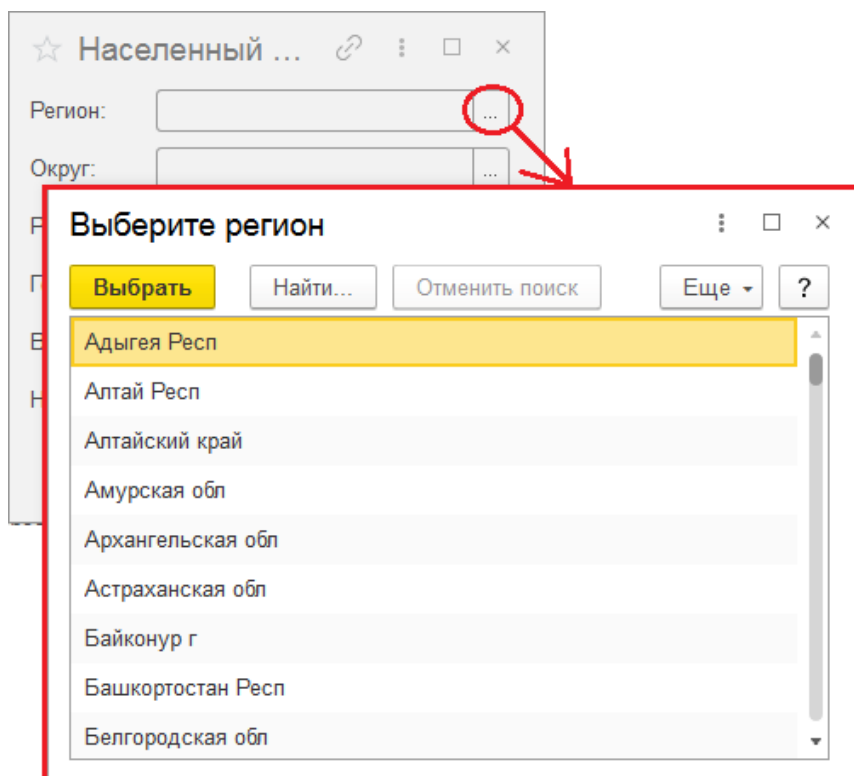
☆ Населенный ...

Регион: ...

Округ: ...

Р

П

В

Н

Выберите регион

Выбрать

Найти...

Отменить поиск

Еще ▾

?

Адыгея Респ

Алтай Респ

Алтайский край

Амурская обл

Архангельская обл

Астраханская обл

Байконур г

Башкортостан Респ

Белгородская обл